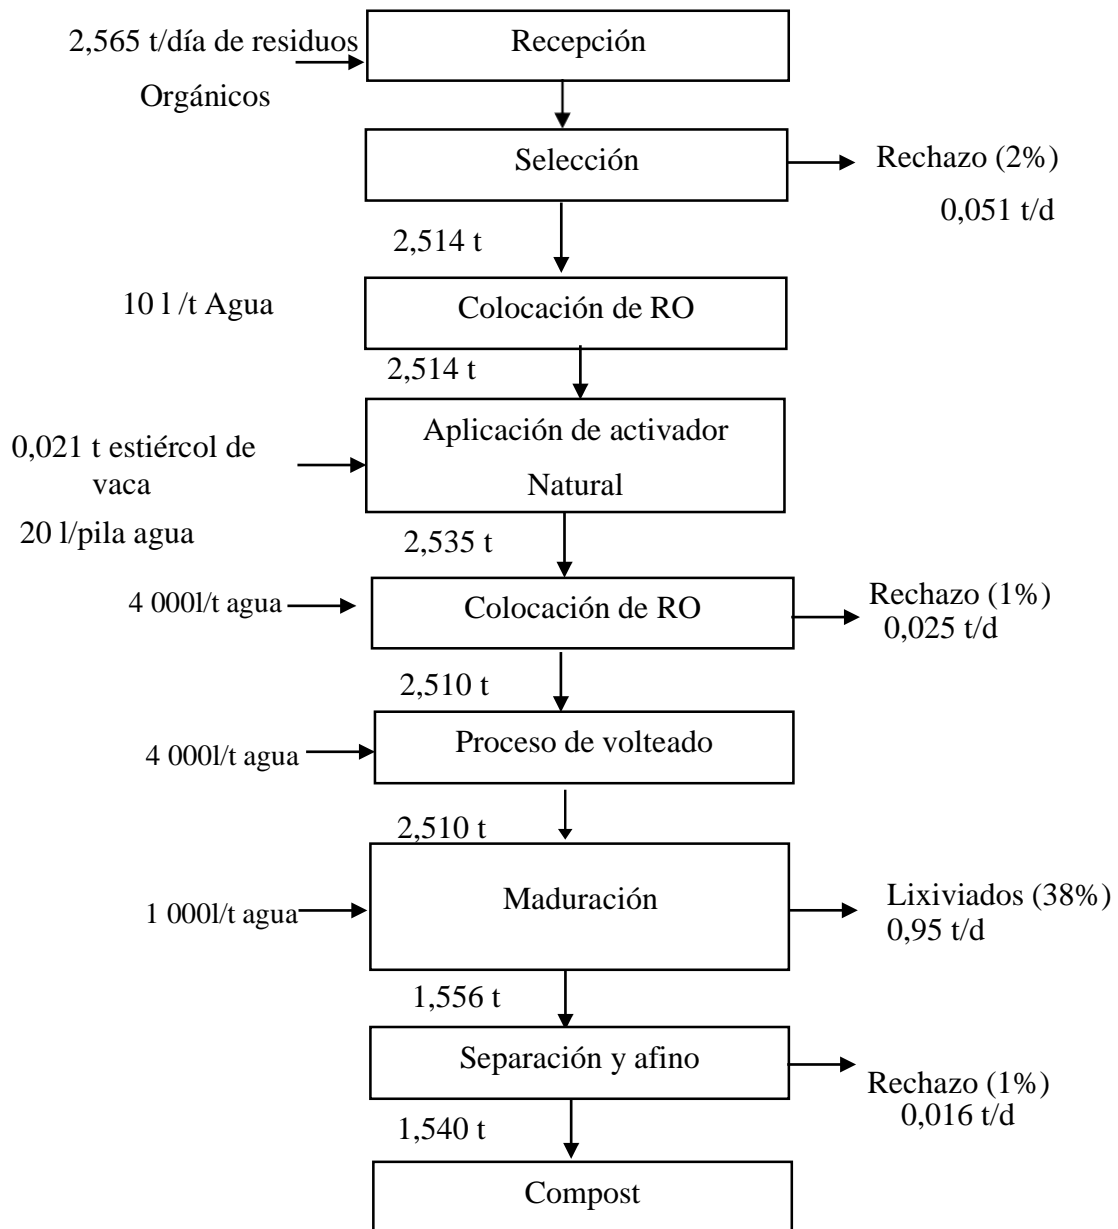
2,565 t/día de residuos Orgánicos

Recepción

Selección

Rechazo (2%) 0,051 t/d

2,514 t

10 l /t Agua

Colocación de RO

2,514 t

0,021 t estiércol de vaca

20 l/pila agua

Aplicación de activador Natural

2,535 t

4 000l/t agua

Colocación de RO

Rechazo (1%) 0,025 t/d

2,510 t

4 000l/t agua

Proceso de volteado

2,510 t

1 000l/t agua

Maduración

Lixiviados (38%) 0,95 t/d

1,556 t

Separación y afino

Rechazo (1%) 0,016 t/d

1,540 t

Compost